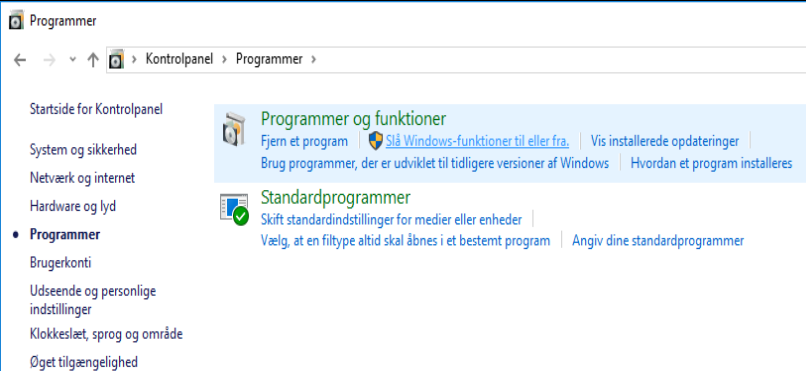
Programmer

Kontrolpanel › Programmer ›

Startside for Kontrolpanel

System og sikkerhed

Netværk og internet

Hardware og lyd

Programmer

Brugerkonti

Udseende og personlige indstillinger

Klokkeslæt, sprog og område

Øget tilgængelighed

Programmer og funktioner

Fjern et program | Slå Windows-funktioner til eller fra. | Vis installerede opdateringer |

Brug programmer, der er udviklet til tidligere versioner af Windows | Hvordan et program installeres

Standardprogrammer

Skift standardindstillinger for medier eller enheder |

Vælg, at en filtype altid skal åbnes i et bestemt program | Angiv dine standardprogrammer